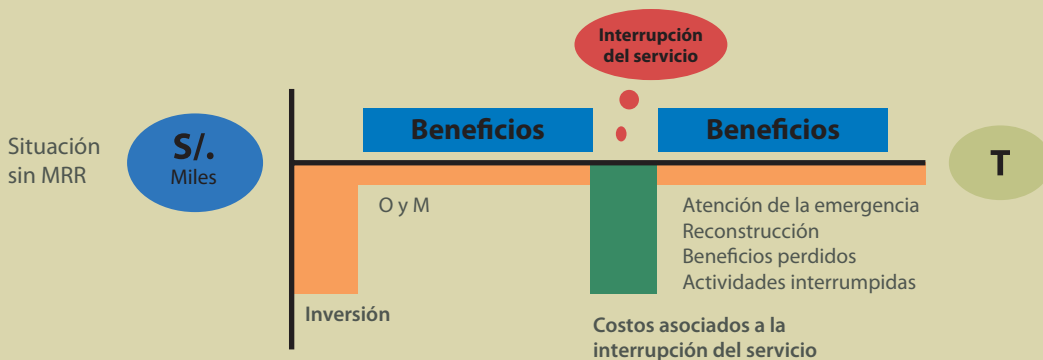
Interrupción del servicio

Situación sin MRR

S/.
Miles

Beneficios

Beneficios

T

O y M

Atención de la emergencia
Reconstrucción
Beneficios perdidos
Actividades interrumpidas

Inversión

Costos asociados a la interrupción del servicio